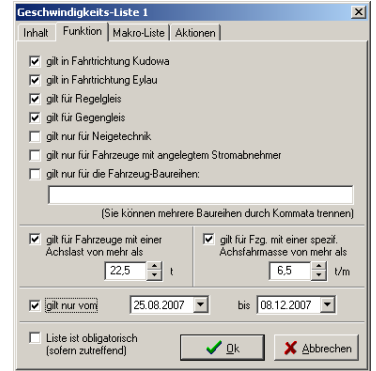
Geschwindigkeits-Liste 1

Inhalt | Funktion | Makro-Liste | Aktionen

gilt in Fahrtrichtung Kudowa
gilt in Fahrtrichtung Eylau
gilt für Regelgleis
gilt für Gegengleis
gilt nur für Neigetechnik
gilt nur für Fahrzeuge mit angelegtem Stromabnehmer
gilt nur für die Fahrzeug-Baureihen:

(Sie können mehrere Baureihen durch Kommata trennen)

gilt für Fahrzeuge mit einer Achslast von mehr als
22,5 t

gilt für Fzg. mit einer spezif. Achsfahrmasse von mehr als
6,5 t/m

gilt nur vom 25.08.2007 bis 08.12.2007

Liste ist obligatorisch (sofern zutreffend)

Ok
Abbrechen